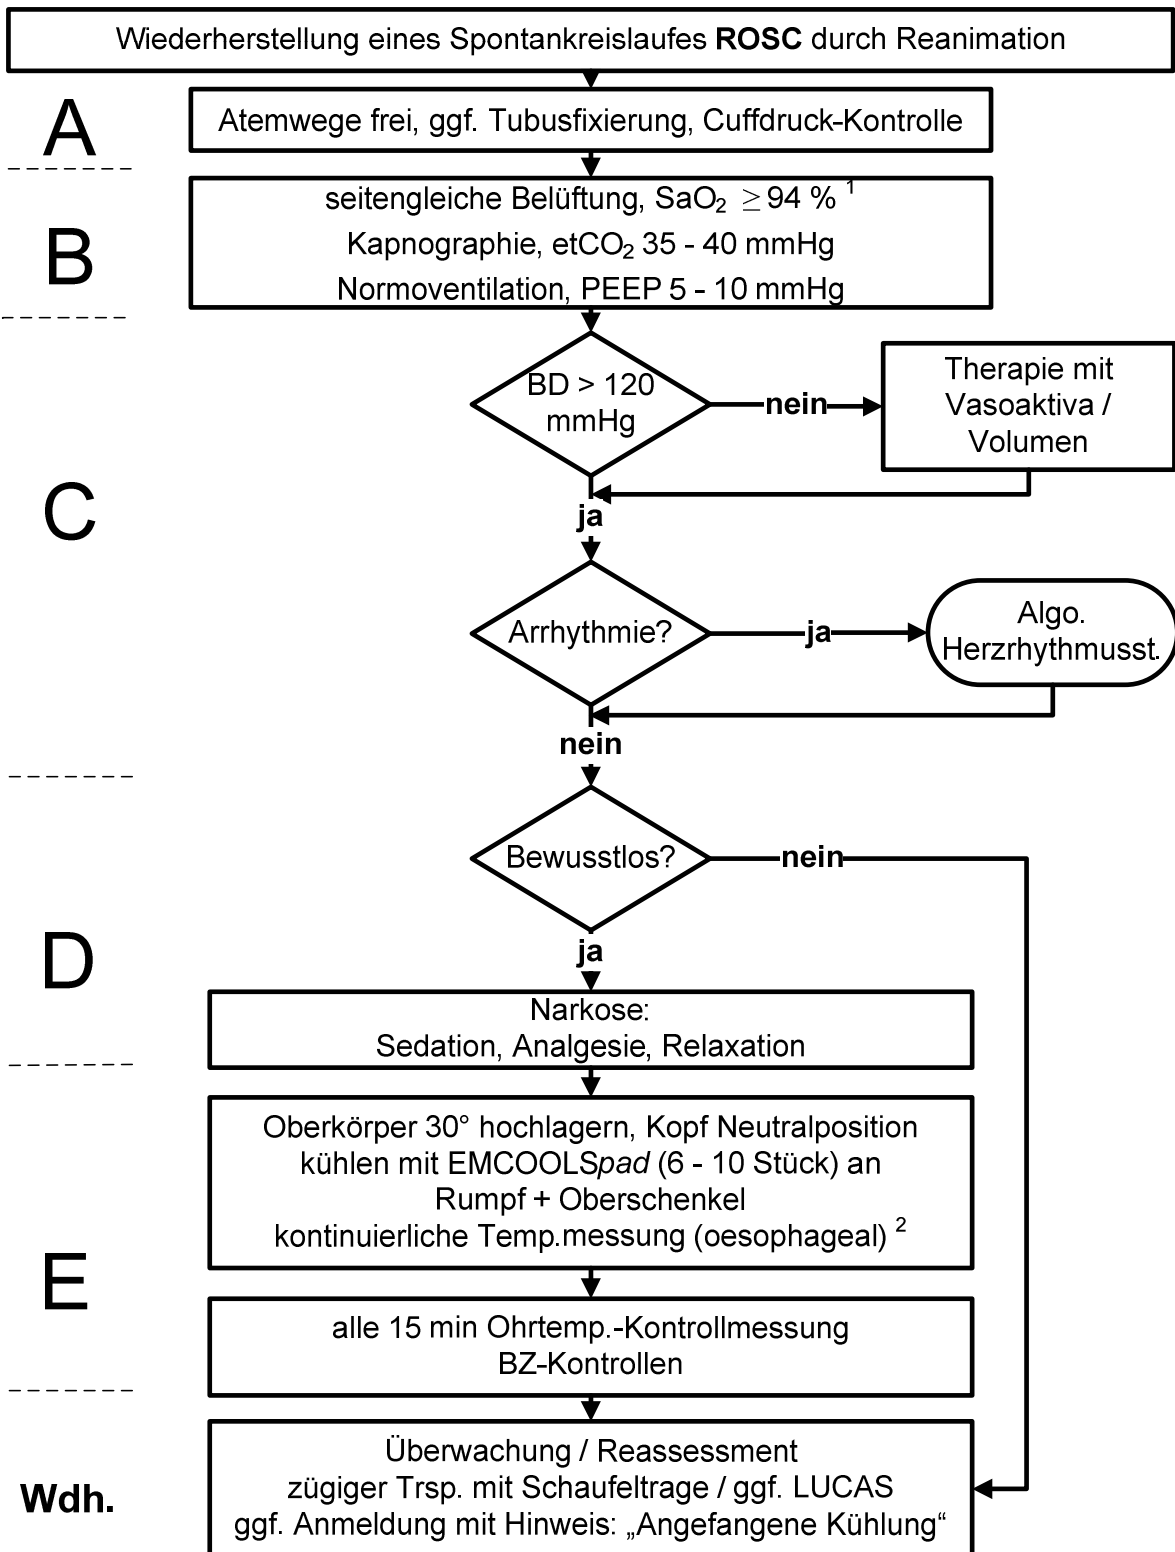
Wiederherstellung eines Spontankreislaufes **ROSC** durch Reanimation

A

Atemwege frei, ggf. Tubusfixierung, Cuffdruck-Kontrolle

B

seitengleiche Belüftung, $SaO_2 \geq 94$ % $^1$
Kapnographie, $etCO_2$ 35 - 40 mmHg
Normoventilation, PEEP 5 - 10 mmHg

C

BD > 120 mmHg

nein

Therapie mit Vasoaktiva / Volumen

ja

Arrhythmie?

ja

Algo. Herzrhythmusst.

nein

Bewusstlos?

nein

D

ja

Narkose:
Sedation, Analgesie, Relaxation

E

Oberkörper 30° hochlagern, Kopf Neutralposition
kühlen mit EMCOOLS*pad* (6 - 10 Stück) an
Rumpf + Oberschenkel
kontinuierliche Temp.messung (oesophageal) $^2$

alle 15 min Ohrtemp.-Kontrollmessung
BZ-Kontrollen

Wdh.

Überwachung / Reassessment
zügiger Trsp. mit Schaufeltrage / ggf. LUCAS
ggf. Anmeldung mit Hinweis: „Angefangene Kühlung“